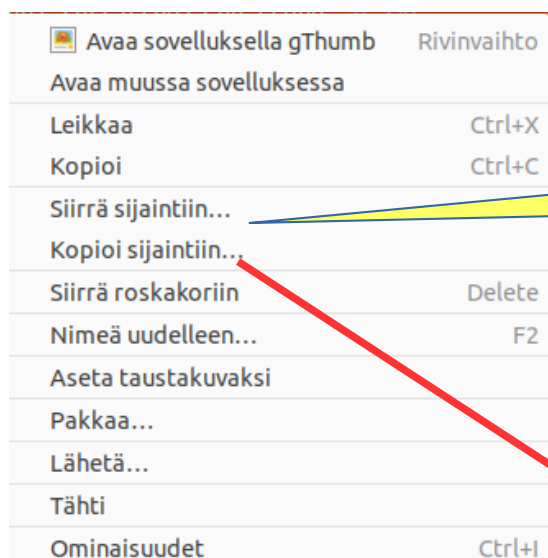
Avaa sovelluksella gThumb Rivinvaihto
Avaa muussa sovelluksessa
Leikkaa Ctrl+X
Kopioi Ctrl+C
Siirrä sijaintiin…
Kopioi sijaintiin…
Siirrä roskakoriin Delete
Nimeä uudelleen… F2
Aseta taustakuvaksi
Pakkaa…
Lähetä…
Tähti
Ominaisuudet Ctrl+I